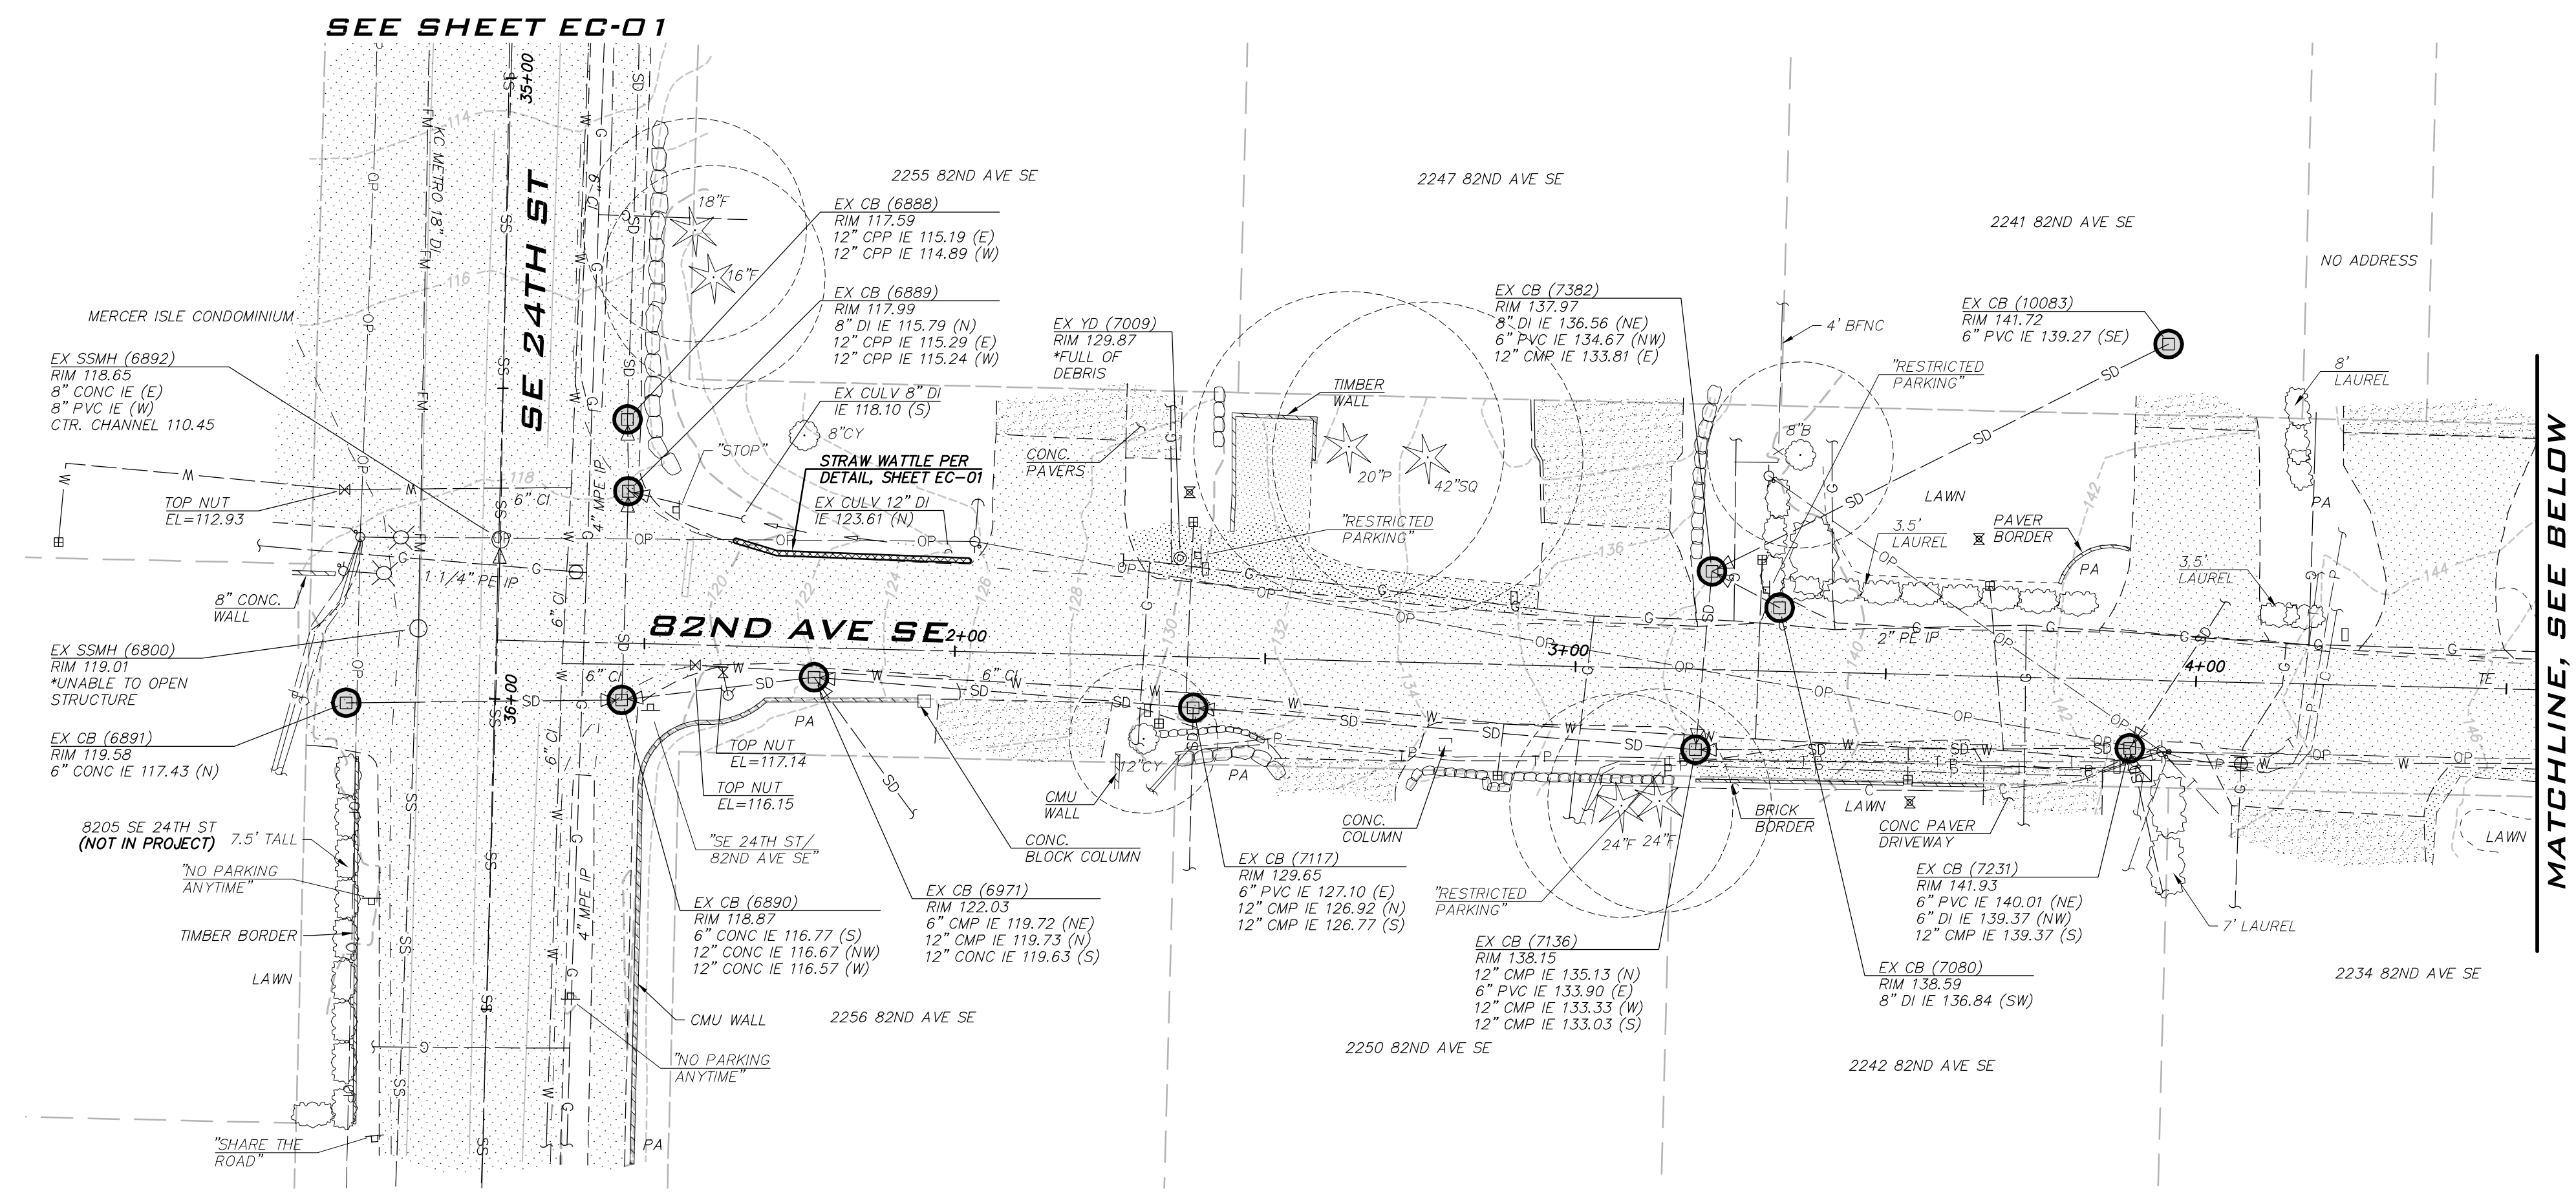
SEE SHEET EC-01

SE 24TH ST

82ND AVE SE

MATCHLINE, SEE BELOW

35+00
36+00
2+00
3+00
4+00

KC METRO 18" DFM

2255 82ND AVE SE

2247 82ND AVE SE

2241 82ND AVE SE

NO ADDRESS

EX CB (6888)
RIM 117.59
12" CPP IE 115.19 (E)
12" CPP IE 114.89 (W)

EX CB (6889)
RIM 117.99
8" DI IE 115.79 (N)
12" CPP IE 115.29 (E)
12" CPP IE 115.24 (W)

EX CULV 8" DI
IE 118.10 (S)

8"CY

18"F
16"F

MERCER ISLE CONDOMINIUM

EX SSMH (6892)
RIM 118.65
8" CONC IE (E)
8" PVC IE (W)
CTR. CHANNEL 110.45

"STOP"

STRAW WATTLE PER DETAIL, SHEET EC-01

EX CULV 12" DI
IE 123.61 (N)

TOP NUT
EL=112.93

6" CI
4" MPE IP
1 1/4" PE IP

8" CONC. WALL

EX SSMH (6800)
RIM 119.01
*UNABLE TO OPEN STRUCTURE

EX CB (6891)
RIM 119.58
6" CONC IE 117.43 (N)

EX YD (7009)
RIM 129.87
*FULL OF DEBRIS

CONC. PAVERS

TIMBER WALL

20"P
42"SQ

"RESTRICTED PARKING"

EX CB (7382)
RIM 137.97
8" DI IE 136.56 (NE)
6" PVC IE 134.67 (NW)
12" CMP IE 133.81 (E)

4' BFNC

8"B

"RESTRICTED PARKING"

EX CB (10083)
RIM 141.72
6" PVC IE 139.27 (SE)

8' LAUREL

LAWN

3.5' LAUREL

PAVER BORDER

PA

3.5' LAUREL

2" PE IP

6" CI

PA

TOP NUT
EL=117.14

TOP NUT
EL=116.15

"SE 24TH ST/ 82ND AVE SE"

CONC. BLOCK COLUMN

12"CY

CMU WALL

PA

CONC. COLUMN

BRICK BORDER

LAWN

CONC PAVER DRIVEWAY

LAWN

8205 SE 24TH ST
(NOT IN PROJECT)

7.5' TALL

"NO PARKING ANYTIME"

TIMBER BORDER

LAWN

EX CB (6890)
RIM 118.87
6" CONC IE 116.77 (S)
12" CONC IE 116.67 (NW)
12" CONC IE 116.57 (W)

EX CB (6971)
RIM 122.03
6" CMP IE 119.72 (NE)
12" CMP IE 119.73 (N)
12" CONC IE 119.63 (S)

EX CB (7117)
RIM 129.65
6" PVC IE 127.10 (E)
12" CMP IE 126.92 (N)
12" CMP IE 126.77 (S)

"RESTRICTED PARKING"

24"F
24"F

EX CB (7136)
RIM 138.15
12" CMP IE 135.13 (N)
6" PVC IE 133.90 (E)
12" CMP IE 133.33 (W)
12" CMP IE 133.03 (S)

EX CB (7080)
RIM 138.59
8" DI IE 136.84 (SW)

EX CB (7231)
RIM 141.93
6" PVC IE 140.01 (NE)
6" DI IE 139.37 (NW)
12" CMP IE 139.37 (S)

7' LAUREL

2234 82ND AVE SE

CMU WALL

2256 82ND AVE SE

"NO PARKING ANYTIME"

2250 82ND AVE SE

2242 82ND AVE SE

"SHARE THE ROAD"

PA